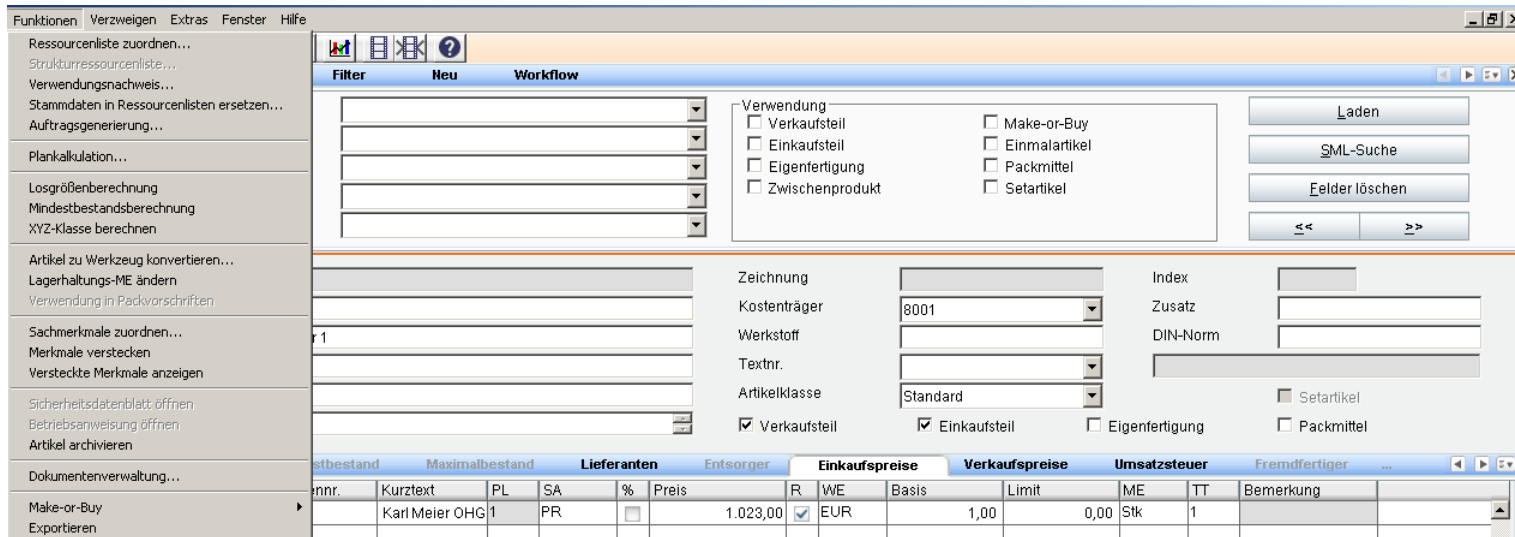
Funktionen Verzweigen Extras Fenster Hilfe

Ressourcenliste zuordnen...
Strukturressourcenliste...
Verwendungsnachweis...
Stammdaten in Ressourcenlisten ersetzen...
Auftragsgenerierung...

Plankalkulation...

Losgrößenberechnung
Mindestbestandsberechnung
XYZ-Klasse berechnen

Artikel zu Werkzeug konvertieren...
Lagerhaltungs-ME ändern
Verwendung in Packvorschriften

Sachmerkmale zuordnen...
Merkmale verstecken
Versteckte Merkmale anzeigen

Sicherheitsdatenblatt öffnen
Betriebsanweisung öffnen
Artikel archivieren

Dokumentenverwaltung...

Make-or-Buy
Exportieren

Filter Neu Workflow

Verwendung
Verkaufsteil
Einkaufsteil
Eigenfertigung
Zwischenprodukt
Make-or-Buy
Einmalartikel
Packmittel
Setartikel

Laden
SML-Suche
Felder löschen
<<
>>

r 1

Zeichnung
Kostenträger 8001
Werkstoff
Textnr.
Artikelklasse Standard
Index
Zusatz
DIN-Norm
Setartikel
Verkaufsteil
Einkaufsteil
Eigenfertigung
Packmittel

stbestand Maximalbestand Lieferanten Entsorger Einkaufspreise Verkaufspreise Umsatzsteuer Fremdfertiger ...

| nnr. | Kurztext | PL | SA | % | Preis | R | WE | Basis | Limit | ME | TT | Bemerkung |
|---|---|---|---|---|---|---|---|---|---|---|---|---|
| | Karl Meier OHG | 1 | PR | | 1.023,00 | ✓ | EUR | 1,00 | 0,00 | Stk | 1 | |